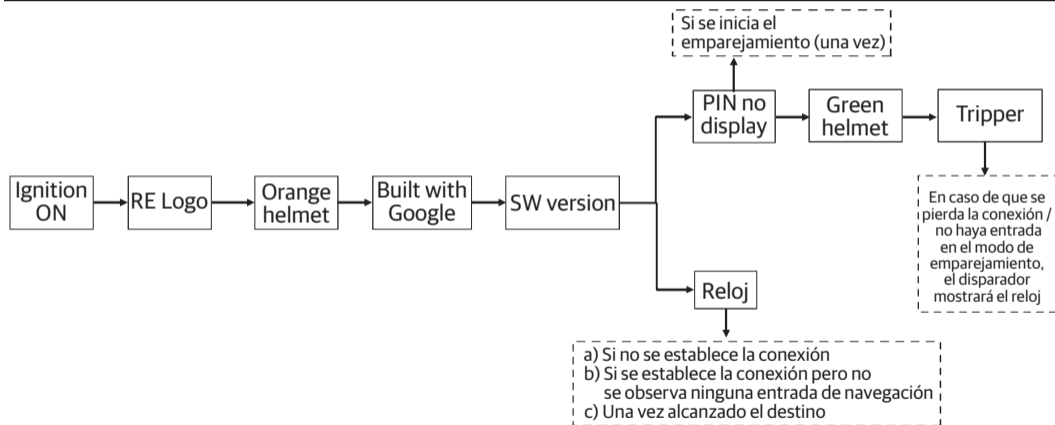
Si se inicia el emparejamiento (una vez)

Ignition ON

RE Logo

Orange helmet

Built with Google

SW version

PIN no display

Green helmet

Tripper

En caso de que se pierda la conexión / no haya entrada en el modo de emparejamiento, el disparador mostrará el reloj

Reloj

a) Si no se establece la conexión
b) Si se establece la conexión pero no se observa ninguna entrada de navegación
c) Una vez alcanzado el destino